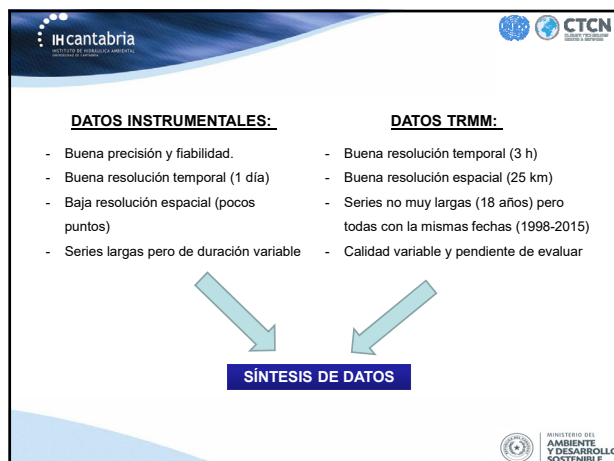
IH cantabria
INSTITUTO DE HIDRÁULICA AMBIENTAL
UNIVERSIDAD DE CANTABRIA

CTCN

DATOS INSTRUMENTALES:

- Buena precisión y fiabilidad.
- Buena resolución temporal (1 día)
- Baja resolución espacial (pocos puntos)
- Series largas pero de duración variable

DATOS TRMM:

- Buena resolución temporal (3 h)
- Buena resolución espacial (25 km)
- Series no muy largas (18 años) pero todas con la mismas fechas (1998-2015)
- Calidad variable y pendiente de evaluar

SÍNTESIS DE DATOS

MINISTERIO DEL AMBIENTE Y DESARROLLO SOSTENIBLE